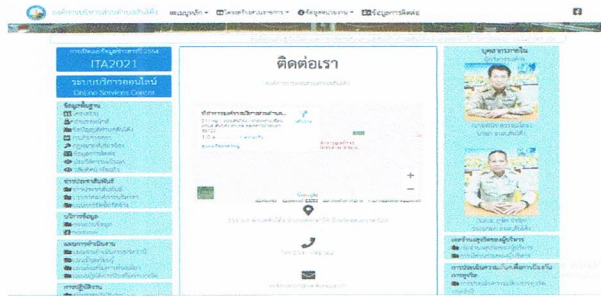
องค์การบริหารส่วนตำบล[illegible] หน้าหลัก โครงสร้างบุคลากร ข้อมูลหน่วยงาน ข้อมูลการติดต่อ

ITA2021

ระบบบริการออนไลน์

Online Services Center

ข้อมูลพื้นฐาน

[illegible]

ติดต่อเรา

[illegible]

+

−

Google

บริการข้อมูล

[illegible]

บุคลากรภายใน

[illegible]